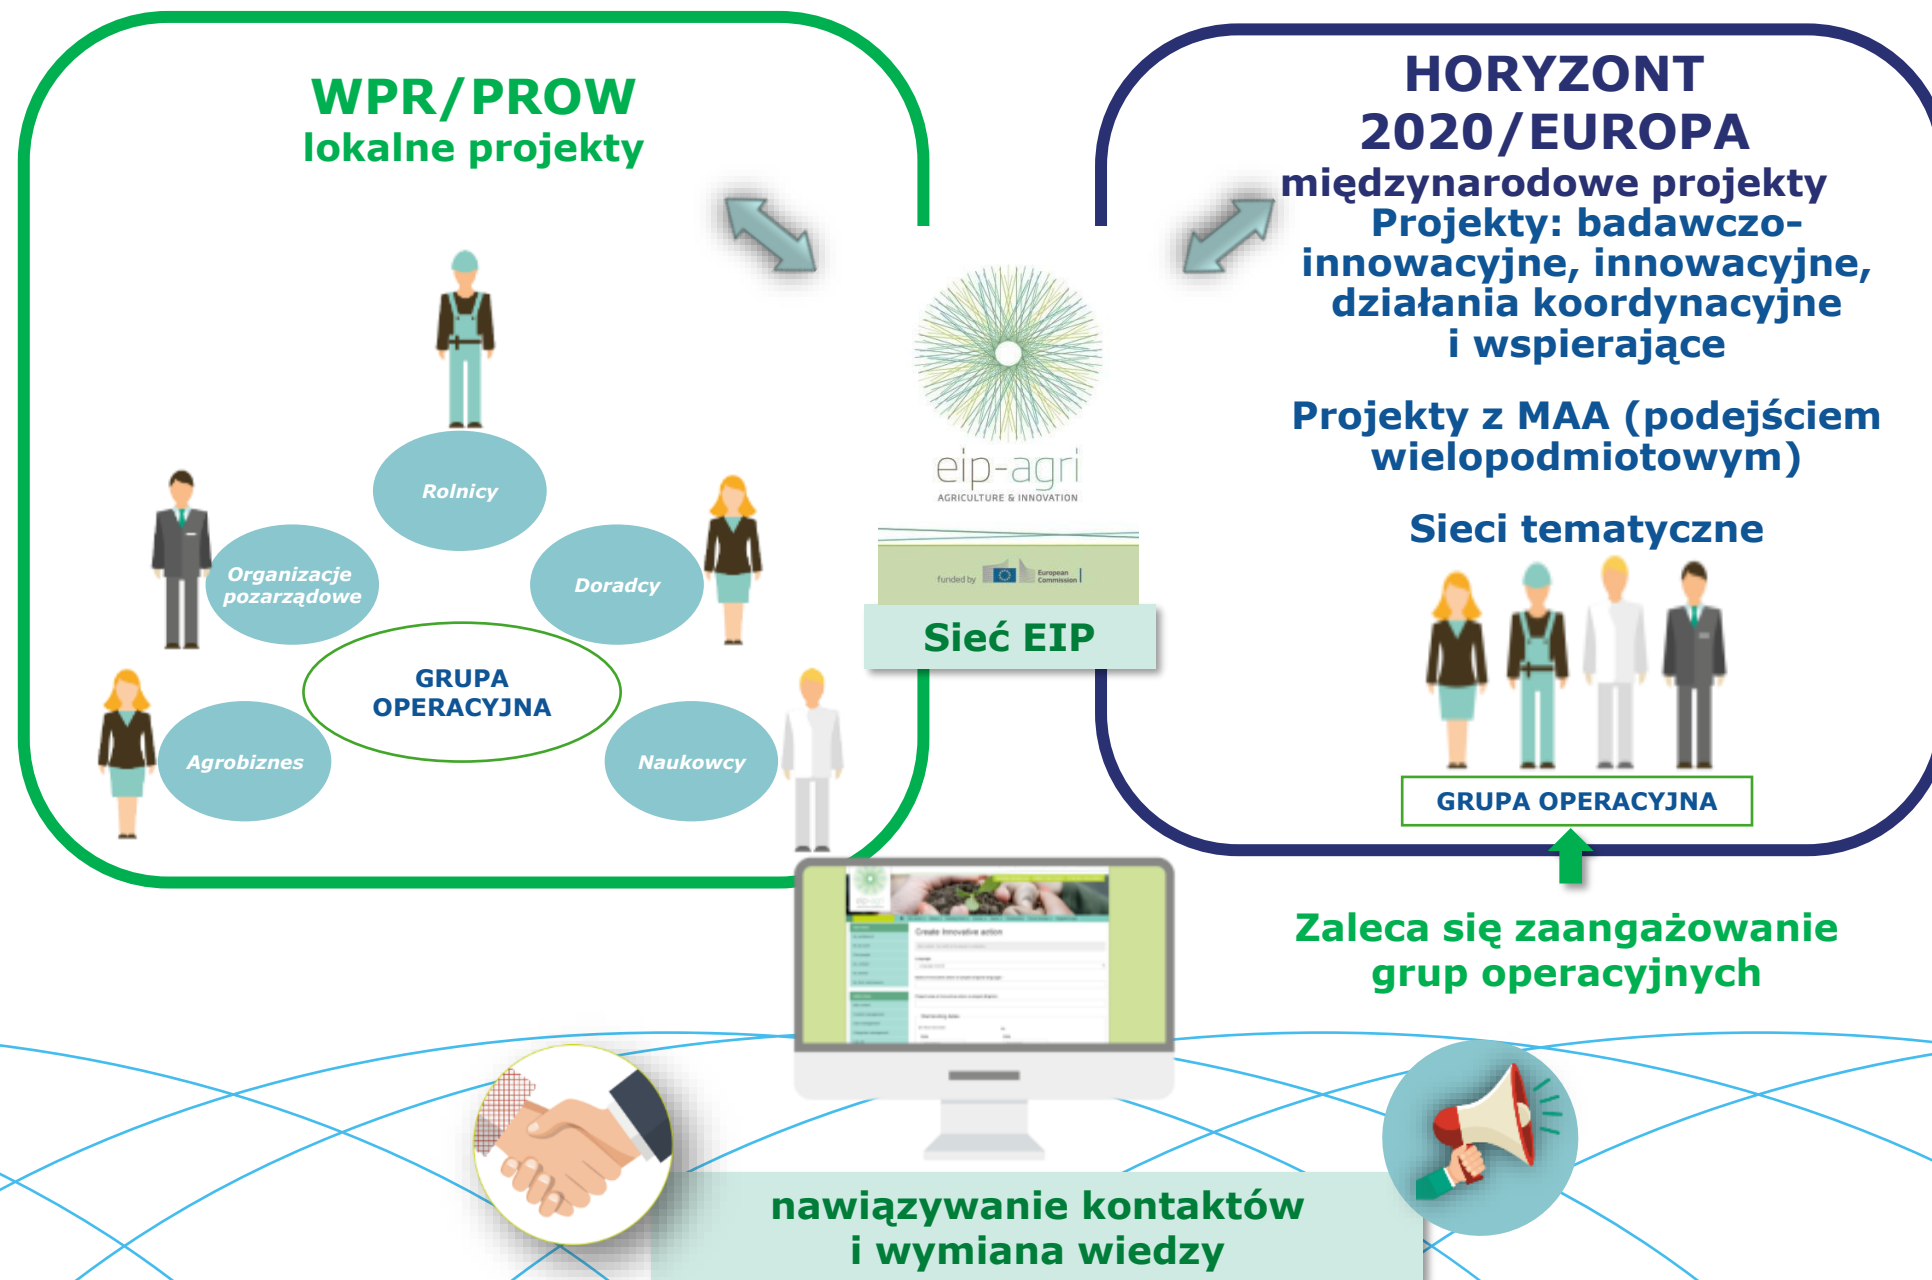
WPR/PROW
lokalne projekty

Rolnicy
Organizacje pozarządowe
Doradcy
GRUPA OPERACYJNA
Agrobiznes
Naukowcy

eip-agri
AGRICULTURE & INNOVATION

funded by European Commission

Sieć EIP

HORYZONT 2020/EUROPA
międzynarodowe projekty
Projekty: badawczo-innowacyjne, innowacyjne, działania koordynacyjne i wspierające

Projekty z MAA (podejściem wielopodmiotowym)

Sieci tematyczne

GRUPA OPERACYJNA

Zaleca się zaangażowanie grup operacyjnych

Create Innovative action

nawiązywanie kontaktów
i wymiana wiedzy